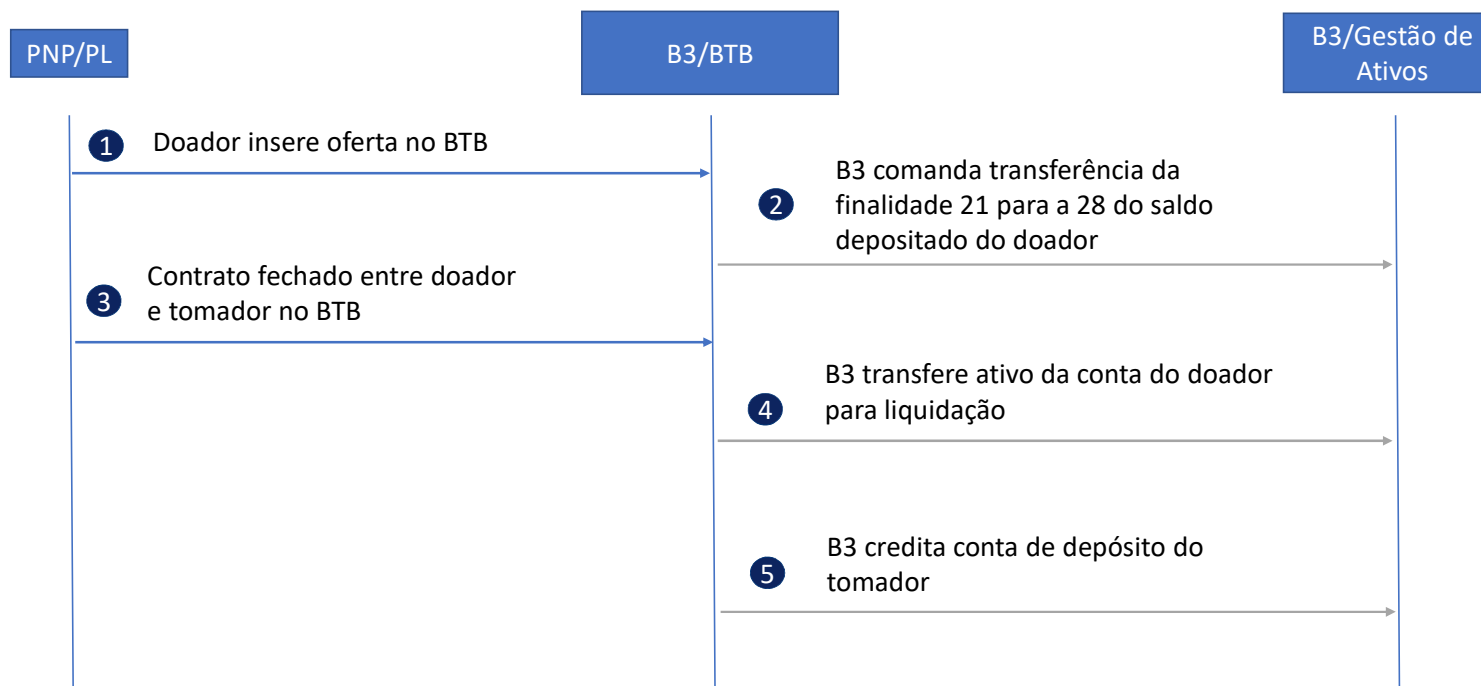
PNP/PL

B3/BTB

B3/Gestão de Ativos

1 Doador insere oferta no BTB

2 B3 comanda transferência da finalidade 21 para a 28 do saldo depositado do doador

3 Contrato fechado entre doador e tomador no BTB

4 B3 transfere ativo da conta do doador para liquidação

5 B3 credita conta de depósito do tomador